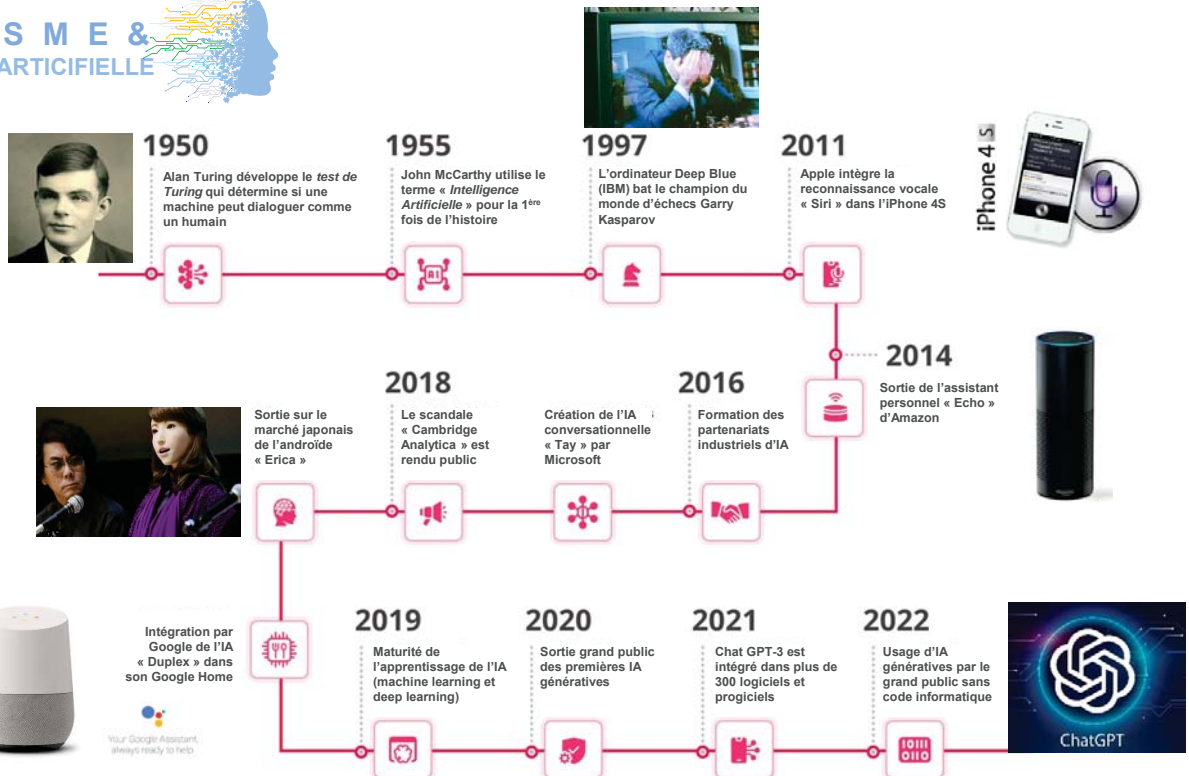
S M E &
ARTICIFIELLE

1950
Alan Turing développe le *test de Turing* qui détermine si une machine peut dialoguer comme un humain

1955
John McCarthy utilise le terme « *Intelligence Artificielle* » pour la 1$^{ère}$ fois de l'histoire

1997
L'ordinateur Deep Blue (IBM) bat le champion du monde d'échecs Garry Kasparov

2011
Apple intègre la reconnaissance vocale « Siri » dans l'iPhone 4S

iPhone 4S

2014
Sortie de l'assistant personnel « Echo » d'Amazon

2016
Formation des partenariats industriels d'IA

Création de l'IA conversationnelle « Tay » par Microsoft

2018
Le scandale « Cambridge Analytica » est rendu public

Sortie sur le marché japonais de l'androïde « Erica »

Intégration par Google de l'IA « Duplex » dans son Google Home

Your Google Assistant, always ready to help.

2019
Maturité de l'apprentissage de l'IA (machine learning et deep learning)

2020
Sortie grand public des premières IA génératives

2021
Chat GPT-3 est intégré dans plus de 300 logiciels et progiciels

2022
Usage d'IA génératives par le grand public sans code informatique

ChatGPT